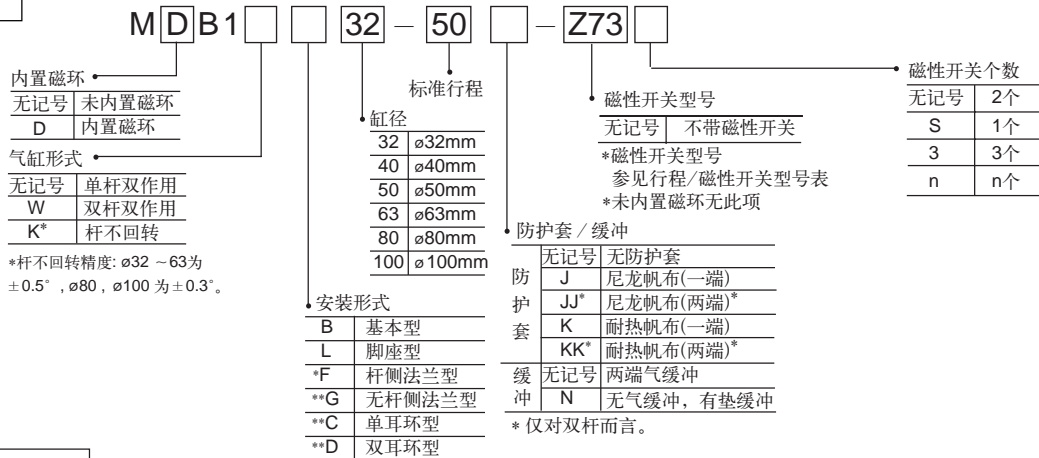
M D B1 ☐ ☐ 32 − 50 ☐ − Z73 ☐

内置磁环

| 无记号 | 未内置磁环 |
|---|---|
| D | 内置磁环 |

气缸形式

| 无记号 | 单杆双作用 |
|---|---|
| W | 双杆双作用 |
| K* | 杆不回转 |

*杆不回转精度: ø32 ~63为 ±0.5°，ø80，ø100 为±0.3°。

标准行程

缸径

| 32 | ø32mm |
|---|---|
| 40 | ø40mm |
| 50 | ø50mm |
| 63 | ø63mm |
| 80 | ø80mm |
| 100 | ø100mm |

安装形式

| B | 基本型 |
|---|---|
| L | 脚座型 |
| *F | 杆侧法兰型 |
| **G | 无杆侧法兰型 |
| **C | 单耳环型 |
| **D | 双耳环型 |

磁性开关型号

| 无记号 | 不带磁性开关 |
|---|---|

*磁性开关型号 参见行程/磁性开关型号表
*未内置磁环无此项

防护套 / 缓冲

| 防护套 | 无记号 | 无防护套 |
|---|---|---|
| | J | 尼龙帆布(一端) |
| | JJ* | 尼龙帆布(两端)* |
| | K | 耐热帆布(一端) |
| | KK* | 耐热帆布(两端)* |
| 缓冲 | 无记号 | 两端气缓冲 |
| | N | 无气缓冲，有垫缓冲 |

* 仅对双杆而言。

磁性开关个数

| 无记号 | 2个 |
|---|---|
| S | 1个 |
| 3 | 3个 |
| n | n个 |